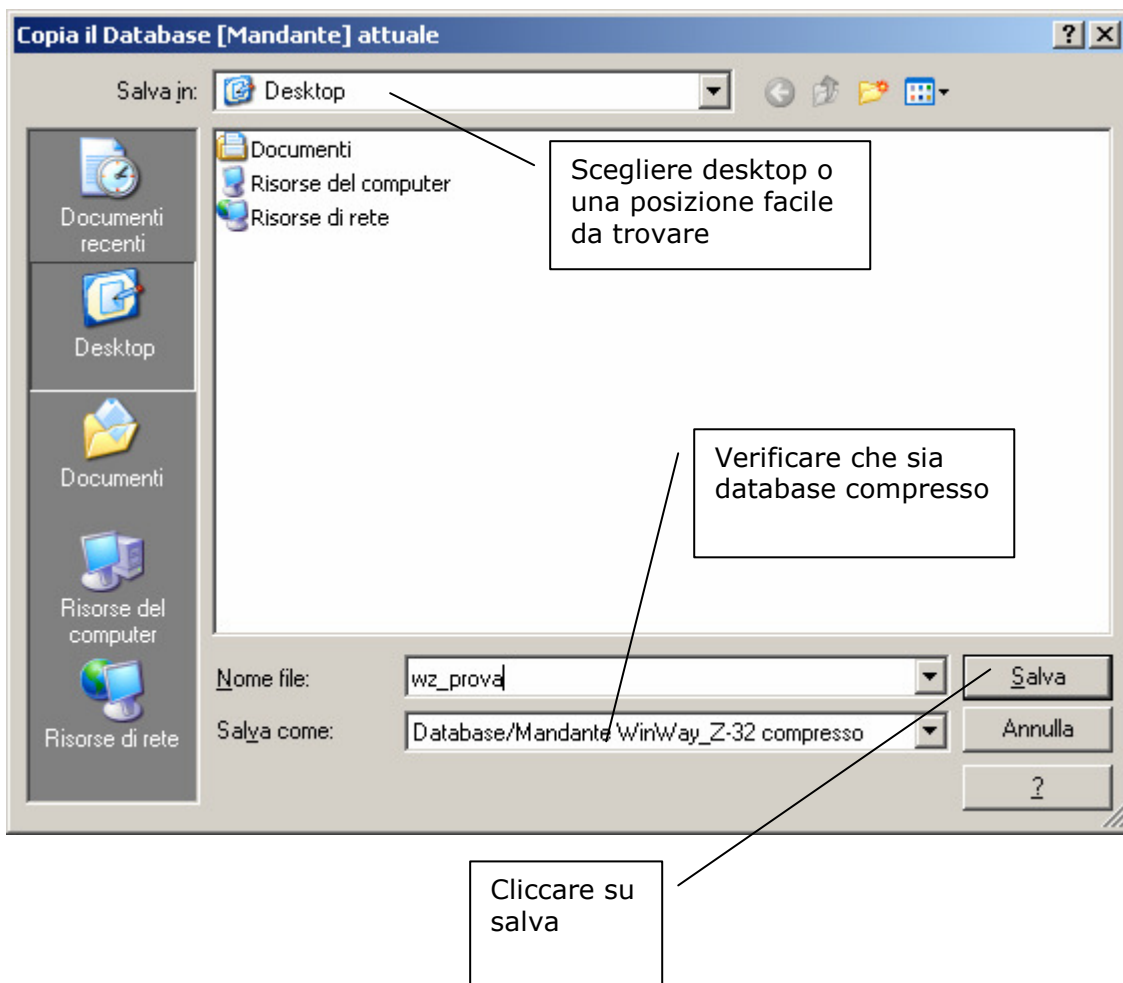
Copia il Database [Mandante] attuale

?

Salva in: Desktop

Documenti recenti

Desktop

Documenti

Risorse del computer

Risorse di rete

Documenti
Risorse del computer
Risorse di rete

Scegliere desktop o una posizione facile da trovare

Verificare che sia database compresso

Nome file: wz_prova

Salva come: Database/Mandante WinWay_Z-32 compresso

Salva

Annulla

?

Cliccare su salva